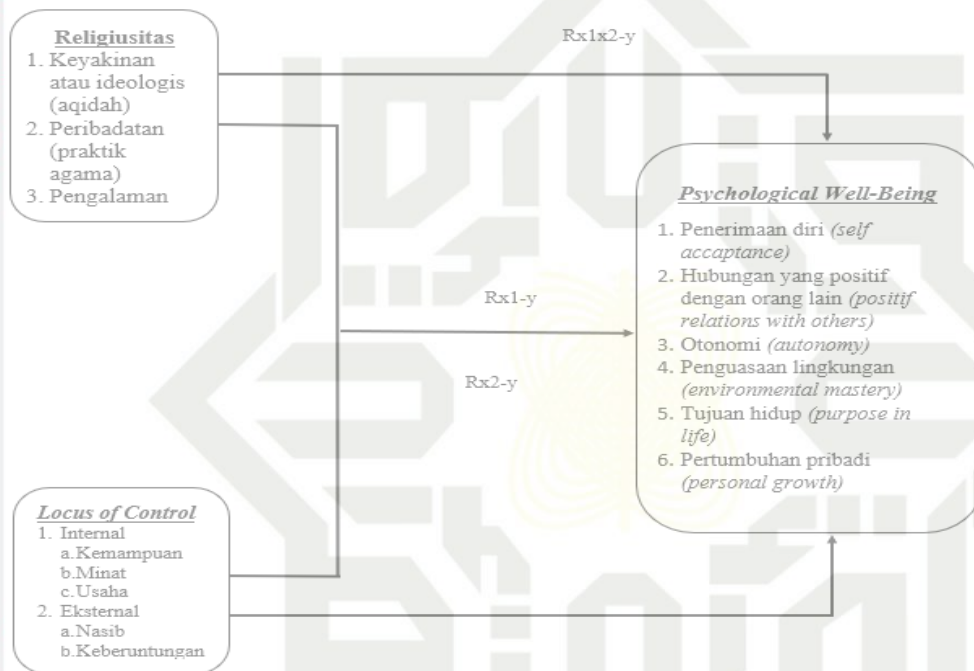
Religiusitas
1. Keyakinan atau ideologis (aqidah)
2. Peribadatan (praktik agama)
3. Pengalaman

Rx1x2-y

Psychological Well-Being
1. Penerimaan diri (self accaptance)
2. Hubungan yang positif dengan orang lain (positif relations with others)
3. Otonomi (autonomy)
4. Penguasaan lingkungan (environmental mastery)
5. Tujuan hidup (purpose in life)
6. Pertumbuhan pribadi (personal growth)

Rx1-y

Rx2-y

Locus of Control
1. Internal
a. Kemampuan
b. Minat
c. Usaha
2. Eksternal
a. Nasib
b. Keberuntungan